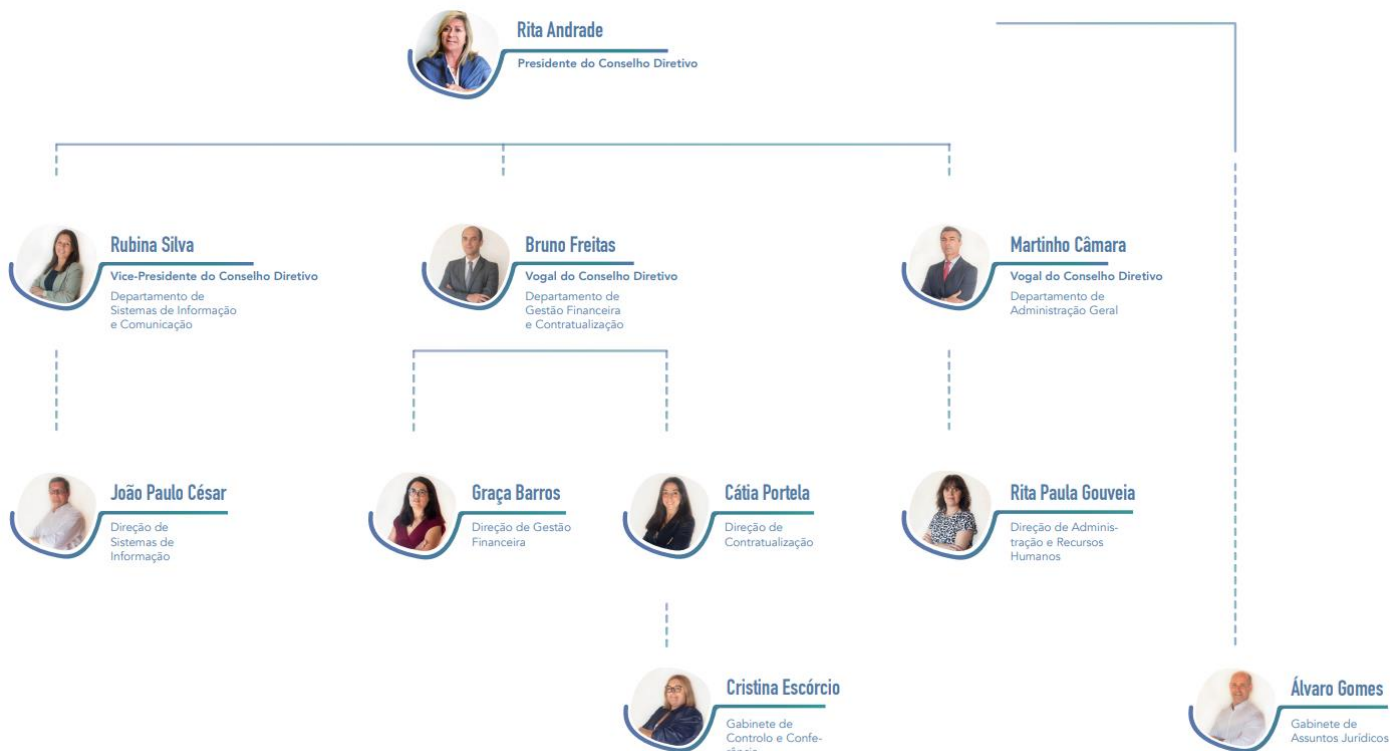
Rita Andrade
Presidente do Conselho Diretivo

Rubina Silva
Vice-Presidente do Conselho Diretivo
Departamento de Sistemas de Informação e Comunicação

Bruno Freitas
Vogal do Conselho Diretivo
Departamento de Gestão Financeira e Contratualização

Martinho Câmara
Vogal do Conselho Diretivo
Departamento de Administração Geral

João Paulo César
Direção de Sistemas de Informação

Graça Barros
Direção de Gestão Financeira

Cátia Portela
Direção de Contratualização

Rita Paula Gouveia
Direção de Administração e Recursos Humanos

Cristina Escórcio
Gabinete de Controlo e Confe-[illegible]

Álvaro Gomes
Gabinete de Assuntos Jurídicos